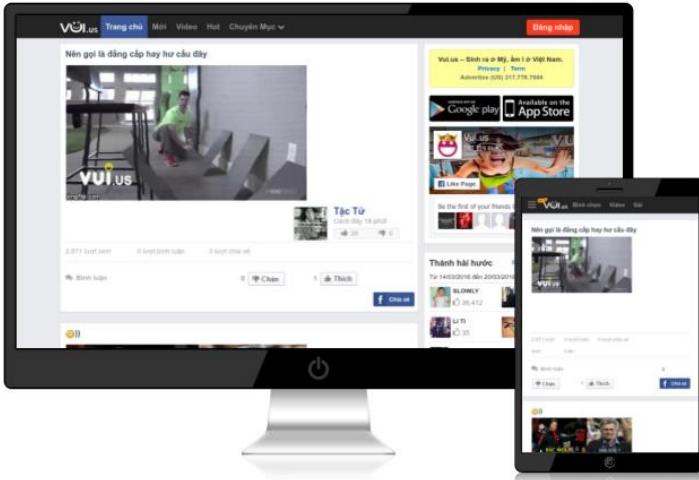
VUI.us Trang chủ Mới Video Hot Chuyên Mục

Đăng nhập

Nên gọi là đẳng cấp hay hư cấu đây

vui.us

Tặc Tử

Cách đây 18 phút

20 0

2.071 lượt xem 0 lượt bình luận 0 lượt chia sẻ

Bình luận

0 Chán 1 Thích

Chia sẻ

Vui.us – Sinh ra ở Mỹ, ẩm ở Việt Nam.

Privacy | Term

Advertise (US) 317.779.7984

Google play

Available on the App Store

Vui.us

Like Page

Be the first of your friends

Thánh hài hước

Từ 14/03/2016 đến 20/03/2016

SLOWLY

26.412

LI TI

35

VUI.us Bình chọn Video Giải

Nên gọi là đẳng cấp hay hư cấu đây

vui.us

Bình luận

Chán Thích

Chia sẻ